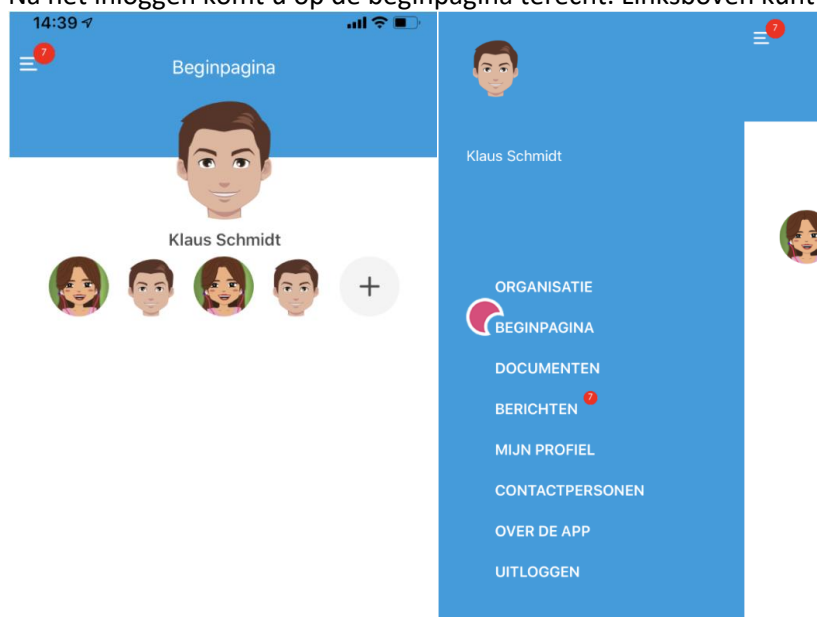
Na het inloggen komt u op de beginpagina terecht. Linksboven kunt

14:39

7

Beginpagina

Klaus Schmidt

+

7

Klaus Schmidt

ORGANISATIE

BEGINPAGINA

DOCUMENTEN

BERICHTEN 7

MIJN PROFIEL

CONTACTPERSONEN

OVER DE APP

UITLOGGEN